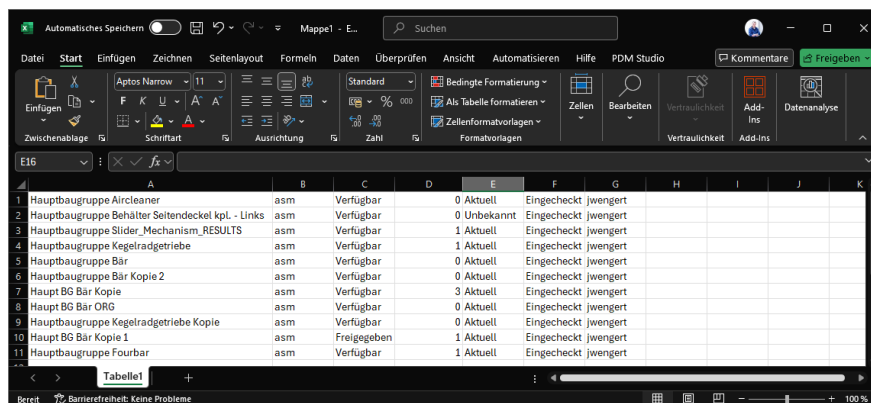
Automatisches Speichern Mappe1 - E... Suchen

Datei Start Einfügen Zeichnen Seitenlayout Formeln Daten Überprüfen Ansicht Automatisieren Hilfe PDM Studio Kommentare Freigeben

Einfügen Aptos Narrow 11 Standard Bedingte Formatierung Als Tabelle formatieren Zellenformatvorlagen Zellen Bearbeiten Vertraulichkeit Add-Ins Datenanalyse

Zwischenablage Schriftart Ausrichtung Zahl Formatvorlagen Vertraulichkeit Add-Ins

E16 $fx$

| | A | B | C | D | E | F | G | H | I | J | K |
|---|---|---|---|---|---|---|---|---|---|---|---|
| 1 | Hauptbaugruppe Aircleaner | asm | Verfügbar | 0 | Aktuell | Eingecheckt | jwengert | | | | |
| 2 | Hauptbaugruppe Behälter Seitendeckel kpl. - Links | asm | Verfügbar | 0 | Unbekannt | Eingecheckt | jwengert | | | | |
| 3 | Hauptbaugruppe Slider_Mechanism_RESULTS | asm | Verfügbar | 1 | Aktuell | Eingecheckt | jwengert | | | | |
| 4 | Hauptbaugruppe Kegelradgetriebe | asm | Verfügbar | 1 | Aktuell | Eingecheckt | jwengert | | | | |
| 5 | Hauptbaugruppe Bär | asm | Verfügbar | 0 | Aktuell | Eingecheckt | jwengert | | | | |
| 6 | Hauptbaugruppe Bär Kopie 2 | asm | Verfügbar | 0 | Aktuell | Eingecheckt | jwengert | | | | |
| 7 | Haupt BG Bär Kopie | asm | Verfügbar | 3 | Aktuell | Eingecheckt | jwengert | | | | |
| 8 | Haupt BG Bär ORG | asm | Verfügbar | 0 | Aktuell | Eingecheckt | jwengert | | | | |
| 9 | Hauptbaugruppe Kegelradgetriebe Kopie | asm | Verfügbar | 0 | Aktuell | Eingecheckt | jwengert | | | | |
| 10 | Haupt BG Bär Kopie 1 | asm | Freigegeben | 1 | Aktuell | Eingecheckt | jwengert | | | | |
| 11 | Hauptbaugruppe Fourbar | asm | Verfügbar | 1 | Aktuell | Eingecheckt | jwengert | | | | |

Tabelle1 +

Bereit Barrierefreiheit: Keine Probleme 100 %